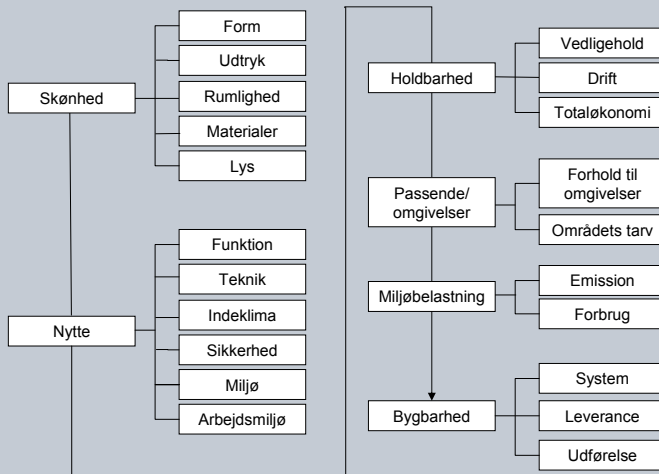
Skønhed

Form

Udtryk

Rumlighed

Materialer

Lys

Nytte

Funktion

Teknik

Indeklima

Sikkerhed

Miljø

Arbejdsmiljø

Holdbarhed

Vedligehold

Drift

Totaløkonomi

Passende/ omgivelser

Forhold til omgivelser

Områdets tarv

Miljøbelastning

Emission

Forbrug

Bygbarhed

System

Leverance

Udførelse